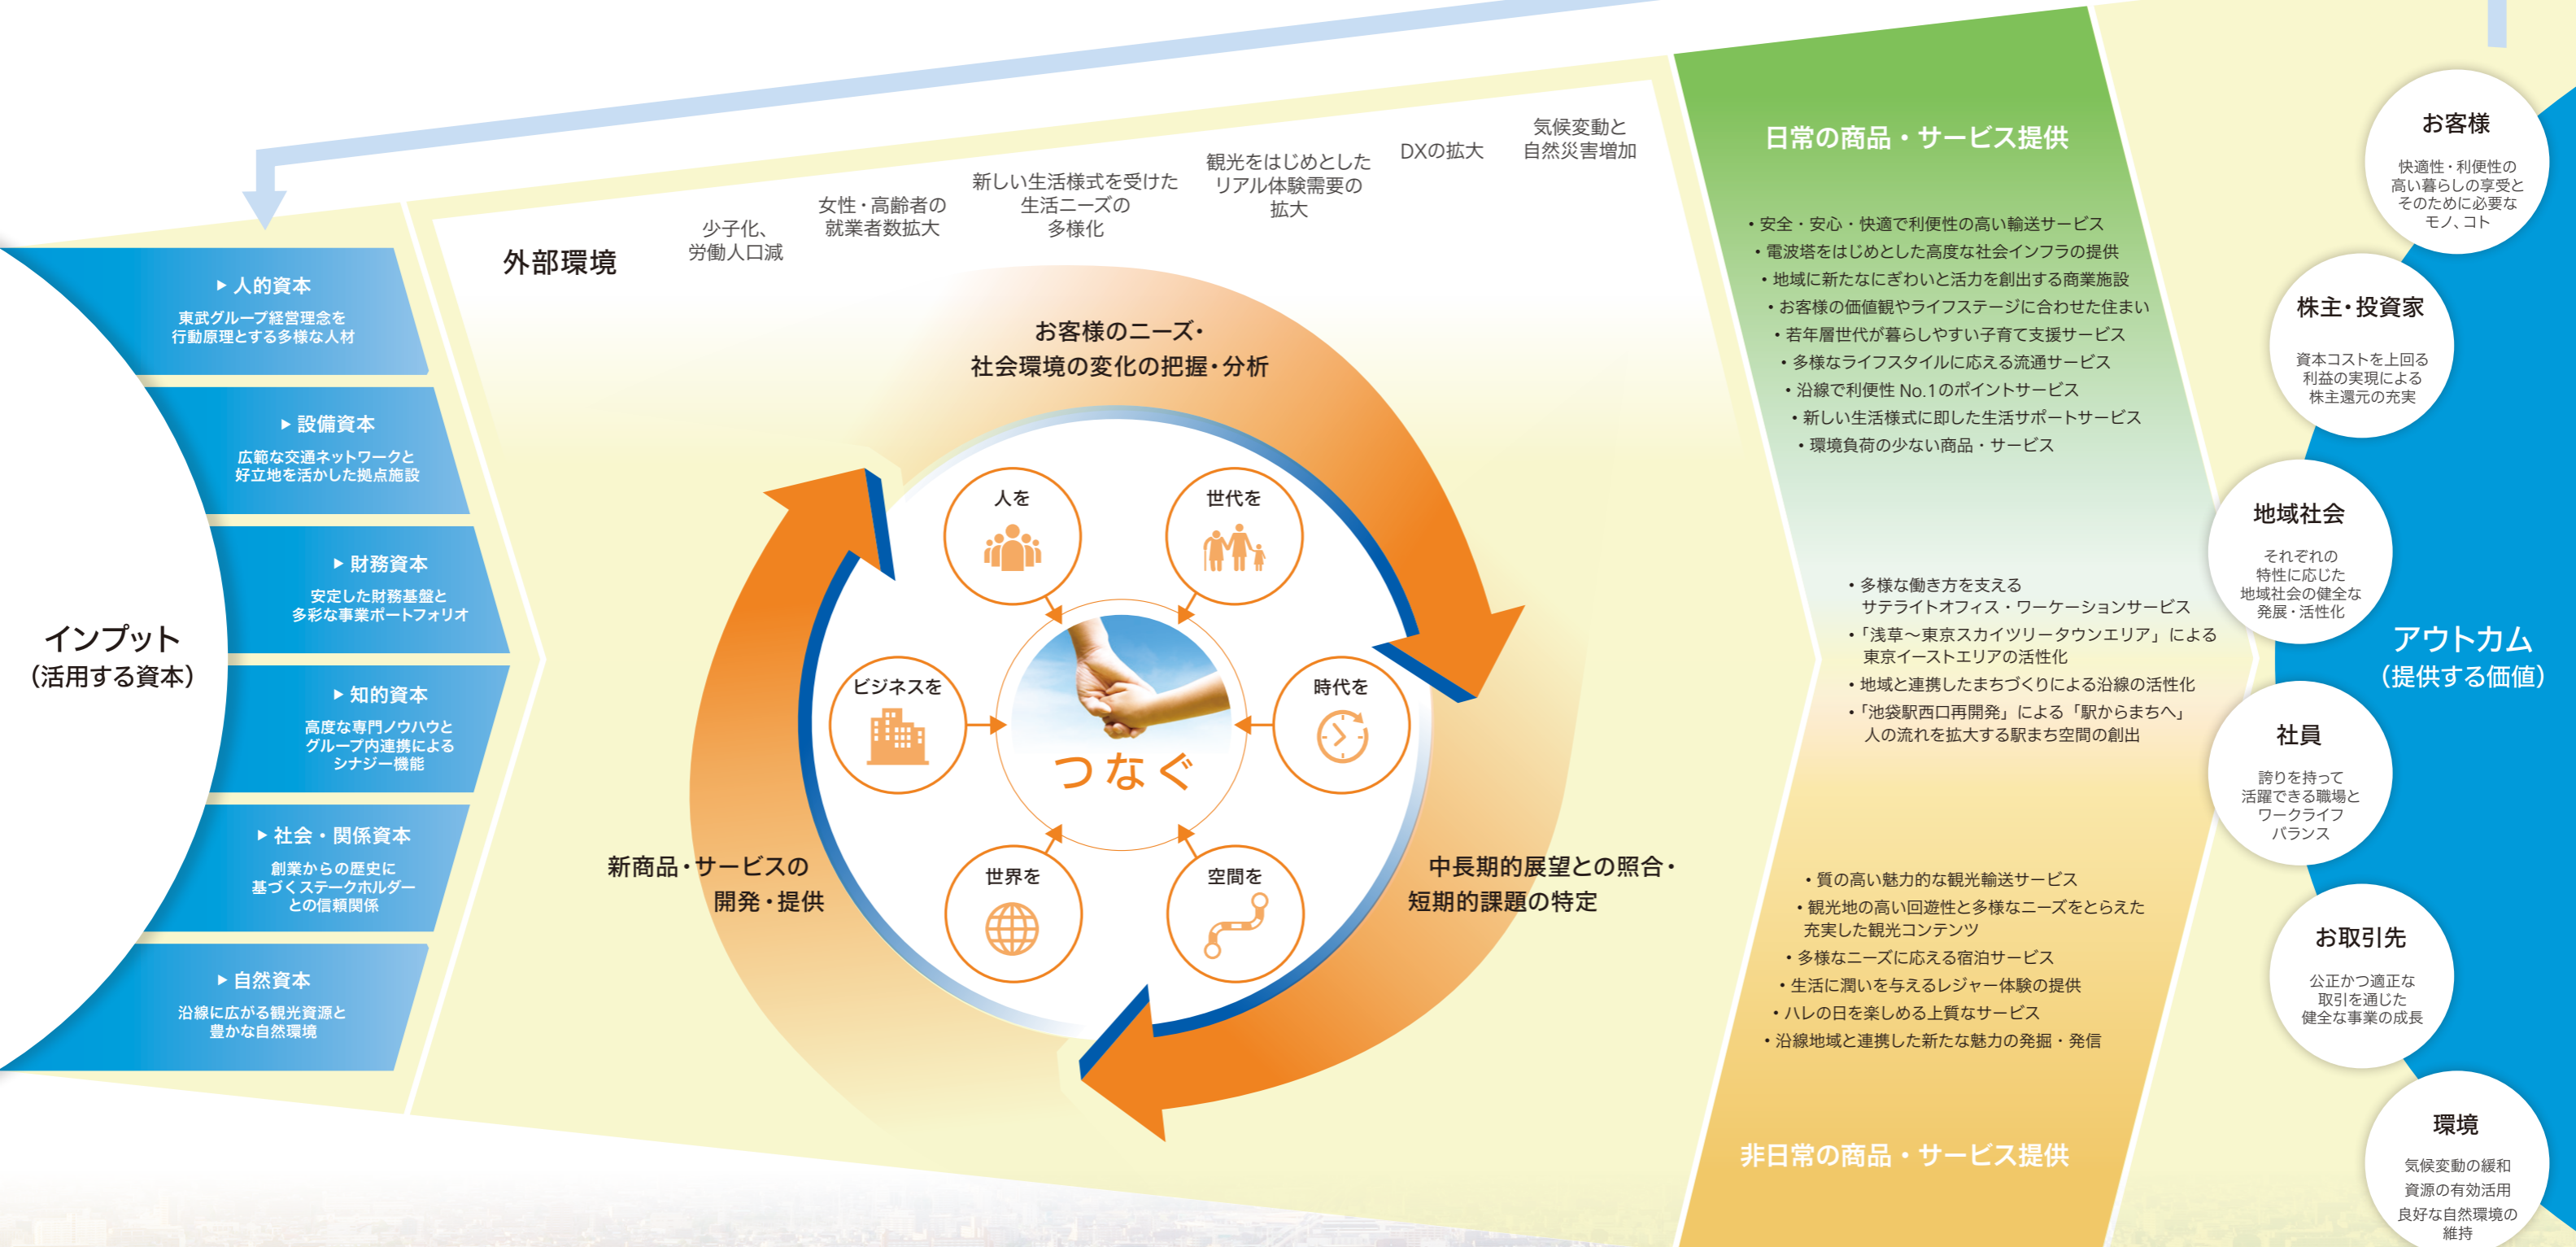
インプット
（活用する資本）

▶ 人的資本
東武グループ経営理念を行動原理とする多様な人材

▶ 設備資本
広範な交通ネットワークと好立地を活かした拠点施設

▶ 財務資本
安定した財務基盤と多彩な事業ポートフォリオ

▶ 知的資本
高度な専門ノウハウとグループ内連携によるシナジー機能

▶ 社会・関係資本
創業からの歴史に基づくステークホルダーとの信頼関係

▶ 自然資本
沿線に広がる観光資源と豊かな自然環境

外部環境

少子化、労働人口減

女性・高齢者の就業者数拡大

新しい生活様式を受けた生活ニーズの多様化

観光をはじめとしたリアル体験需要の拡大

DXの拡大

気候変動と自然災害増加

お客様のニーズ・社会環境の変化の把握・分析

中長期的展望との照合・短期的課題の特定

新商品・サービスの開発・提供

人を

世代を

ビジネスを

時代を

世界を

空間を

つなぐ

日常の商品・サービス提供

・安全・安心・快適で利便性の高い輸送サービス
・電波塔をはじめとした高度な社会インフラの提供
・地域に新たなにぎわいと活力を創出する商業施設
・お客様の価値観やライフステージに合わせた住まい
・若年層世代が暮らしやすい子育て支援サービス
・多様なライフスタイルに応える流通サービス
・沿線で利便性 No.1のポイントサービス
・新しい生活様式に即した生活サポートサービス
・環境負荷の少ない商品・サービス

・多様な働き方を支えるサテライトオフィス・ワーケーションサービス
・「浅草～東京スカイツリータウンエリア」による東京イーストエリアの活性化
・地域と連携したまちづくりによる沿線の活性化
・「池袋駅西口再開発」による「駅からまちへ」人の流れを拡大する駅まち空間の創出

・質の高い魅力的な観光輸送サービス
・観光地の高い回遊性と多様なニーズをとらえた充実した観光コンテンツ
・多様なニーズに応える宿泊サービス
・生活に潤いを与えるレジャー体験の提供
・ハレの日を楽しめる上質なサービス
・沿線地域と連携した新たな魅力の発掘・発信

非日常の商品・サービス提供

お客様
快適性・利便性の高い暮らしの享受とそのために必要なモノ、コト

株主・投資家
資本コストを上回る利益の実現による株主還元の充実

地域社会
それぞれの特性に応じた地域社会の健全な発展・活性化

アウトカム
（提供する価値）

社員
誇りを持って活躍できる職場とワークライフバランス

お取引先
公正かつ適正な取引を通じた健全な事業の成長

環境
気候変動の緩和
資源の有効活用
良好な自然環境の維持